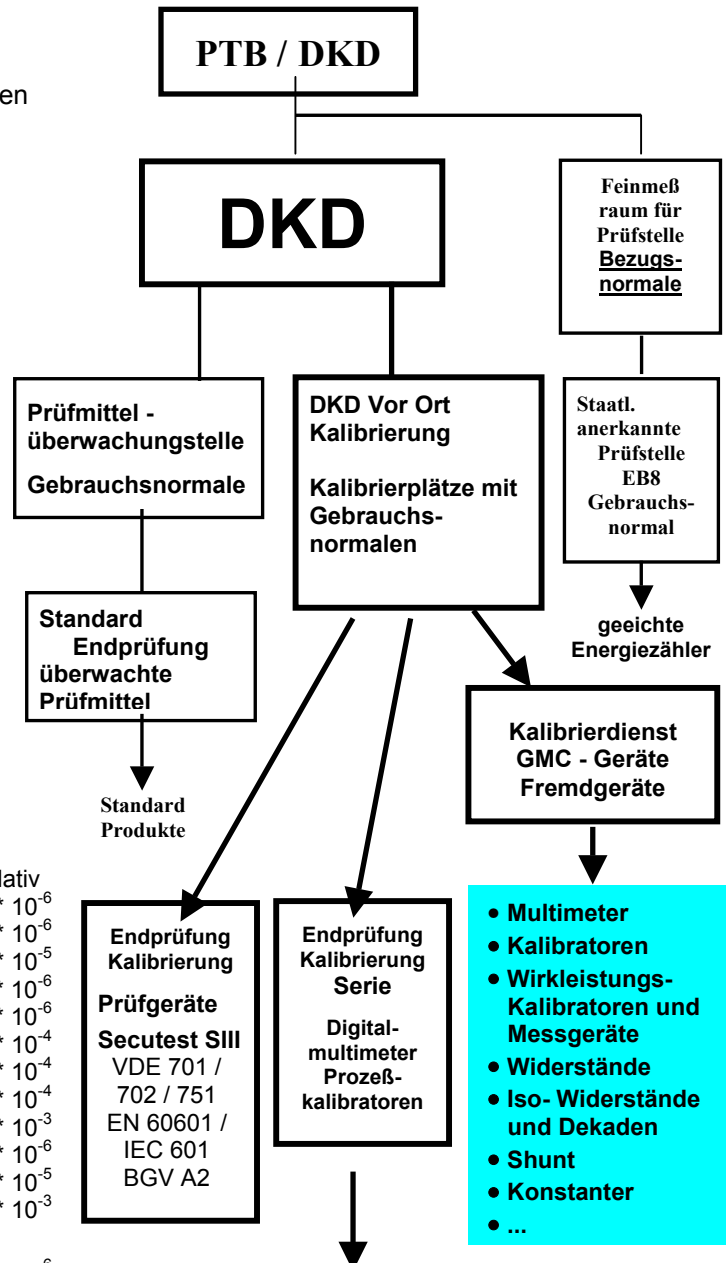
en

PTB / DKD

DKD

Feinmeß raum für Prüfstelle Bezugsnormale

Prüfmittel - überwachungstelle

Gebrauchsnormale

DKD Vor Ort Kalibrierung

Kalibrierplätze mit Gebrauchsnormalen

Staatl. anerkannte Prüfstelle EB8 Gebrauchsnormal

geeichte Energiezähler

Standard Endprüfung überwachte Prüfmittel

Kalibrierdienst GMC - Geräte Fremdgeräte

Standard Produkte

lativ
$* 10^{-6}$
$* 10^{-6}$
$* 10^{-5}$
$* 10^{-6}$
$* 10^{-6}$
$* 10^{-4}$
$* 10^{-4}$
$* 10^{-4}$
$* 10^{-3}$
$* 10^{-6}$
$* 10^{-5}$
$* 10^{-3}$

Endprüfung Kalibrierung

Prüfgeräte

Secutest SIII
VDE 701 / 702 / 751
EN 60601 / IEC 601
BGV A2

Endprüfung Kalibrierung Serie

Digitalmultimeter Prozeßkalibratoren

• Multimeter
• Kalibratoren
• Wirkleistungs-Kalibratoren und Messgeräte
• Widerstände
• Iso- Widerstände und Dekaden
• Shunt
• Konstanter
• ...

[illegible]